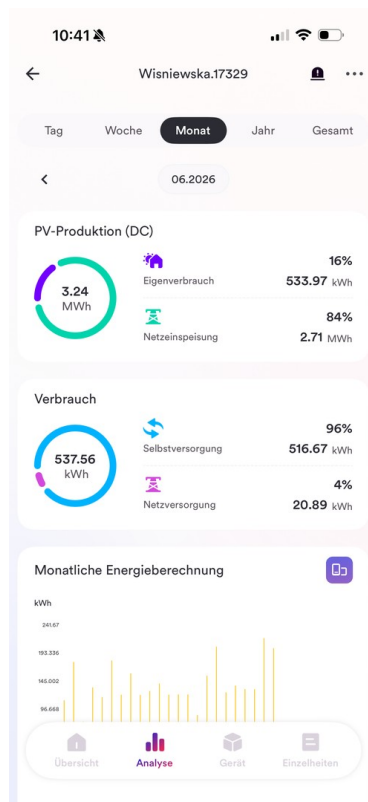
10:41

Wisniewska.17329

Tag
Woche
Monat
Jahr
Gesamt

06.2026

PV-Produktion (DC)

3.24 MWh

Eigenverbrauch
16%
533.97 kWh

Netzeinspeisung
84%
2.71 MWh

Verbrauch

537.56 kWh

Selbstversorgung
96%
516.67 kWh

Netzversorgung
4%
20.89 kWh

Monatliche Energieberechnung

kWh
241.67
193.336
145.002
96.668

Übersicht
Analyse
Gerät
Einzelheiten